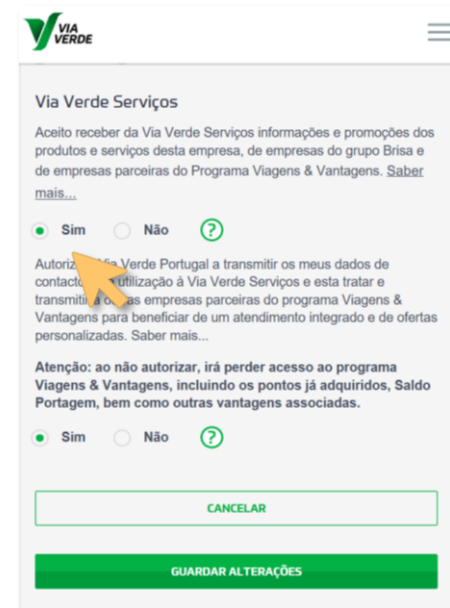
VIA VERDE

Via Verde Serviços

Aceito receber da Via Verde Serviços informações e promoções dos produtos e serviços desta empresa, de empresas do grupo Brisa e de empresas parceiras do Programa Viagens & Vantagens. Saber mais...

Sim Não ?

Autoriz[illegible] Via Verde Portugal a transmitir os meus dados de contacto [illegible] utilização à Via Verde Serviços e esta tratar e transmiti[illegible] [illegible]s empresas parceiras do programa Viagens & Vantagens para beneficiar de um atendimento integrado e de ofertas personalizadas. Saber mais...

Atenção: ao não autorizar, irá perder acesso ao programa Viagens & Vantagens, incluindo os pontos já adquiridos, Saldo Portagem, bem como outras vantagens associadas.

Sim Não ?

CANCELAR

GUARDAR ALTERAÇÕES